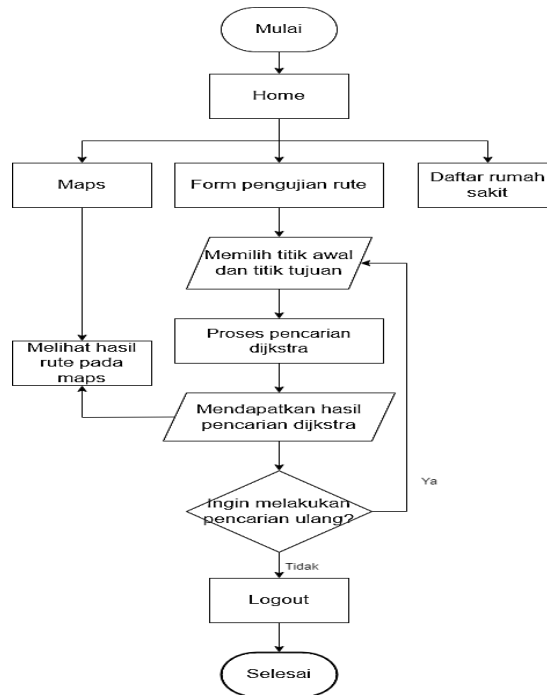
Mulai

Home

Maps

Form pengujian rute

Daftar rumah sakit

Memilih titik awal dan titik tujuan

Proses pencarian dijkstra

Melihat hasil rute pada maps

Mendapatkan hasil pencarian dijkstra

Ingin melakukan pencarian ulang?

Ya

Tidak

Logout

Selesai